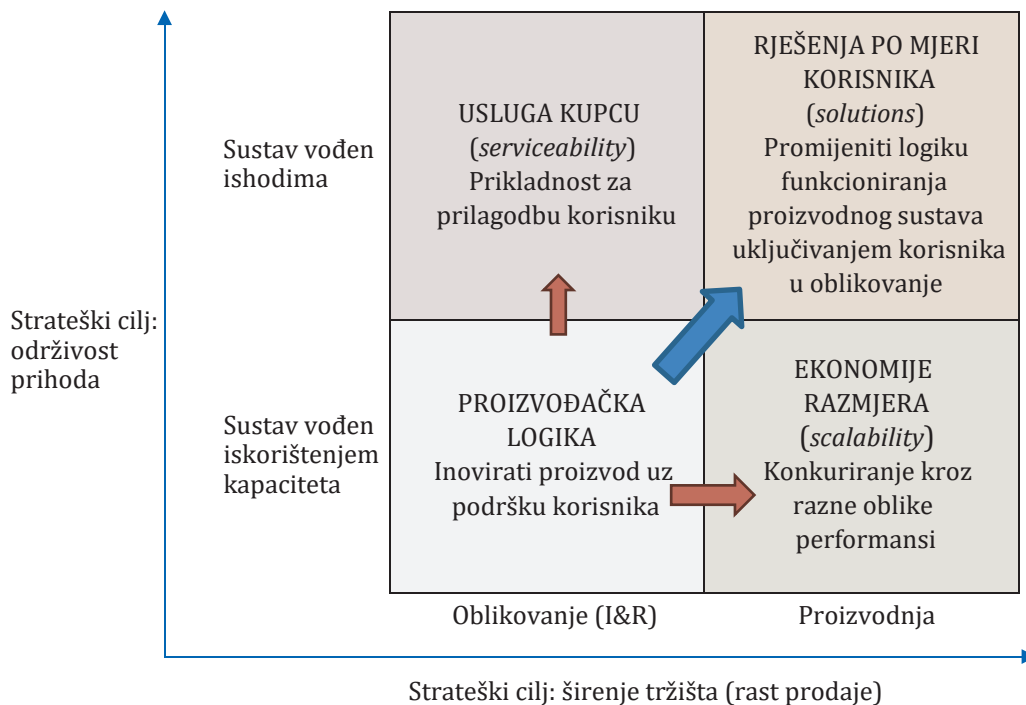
Strateški cilj: održivost prihoda

Sustav vođen ishodima

Sustav vođen iskorištenjem kapaciteta

USLUGA KUPCU (*serviceability*) Prikladnost za prilagodbu korisniku

RJEŠENJA PO MJERI KORISNIKA (*solutions*) Promijeniti logiku funkcioniranja proizvodnog sustava uključivanjem korisnika u oblikovanje

PROIZVOĐAČKA LOGIKA Inovirati proizvod uz podršku korisnika

EKONOMIJE RAZMJERA (*scalability*) Konkuriranje kroz razne oblike performansi

Oblikovanje (I&R)

Proizvodnja

Strateški cilj: širenje tržišta (rast prodaje)